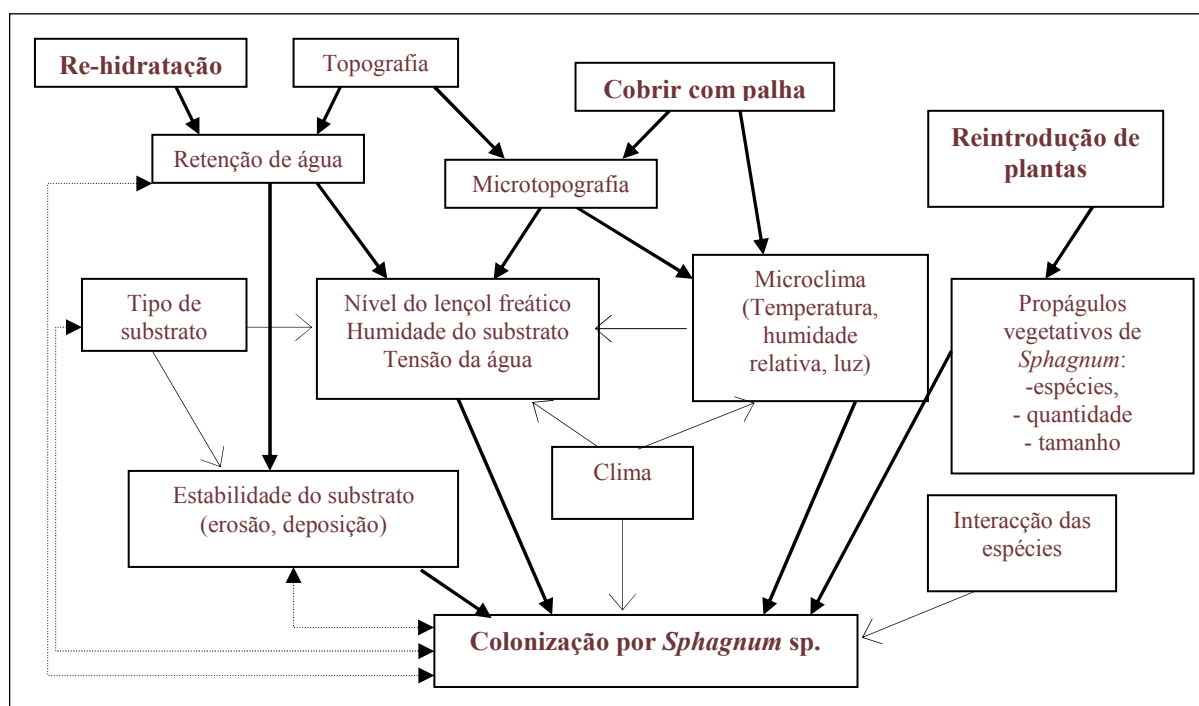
Re-hidratação

Topografia

Cobrir com palha

Reintrodução de plantas

Retenção de água

Microtopografia

Tipo de substrato

Nível do lençol freático
Humidade do substrato
Tensão da água

Microclima (Temperatura, humidade relativa, luz)

Propágulos vegetativos de *Sphagnum*:
-espécies,
- quantidade
- tamanho

Clima

Estabilidade do substrato (erosão, deposição)

Interacção das espécies

Colonização por *Sphagnum* sp.